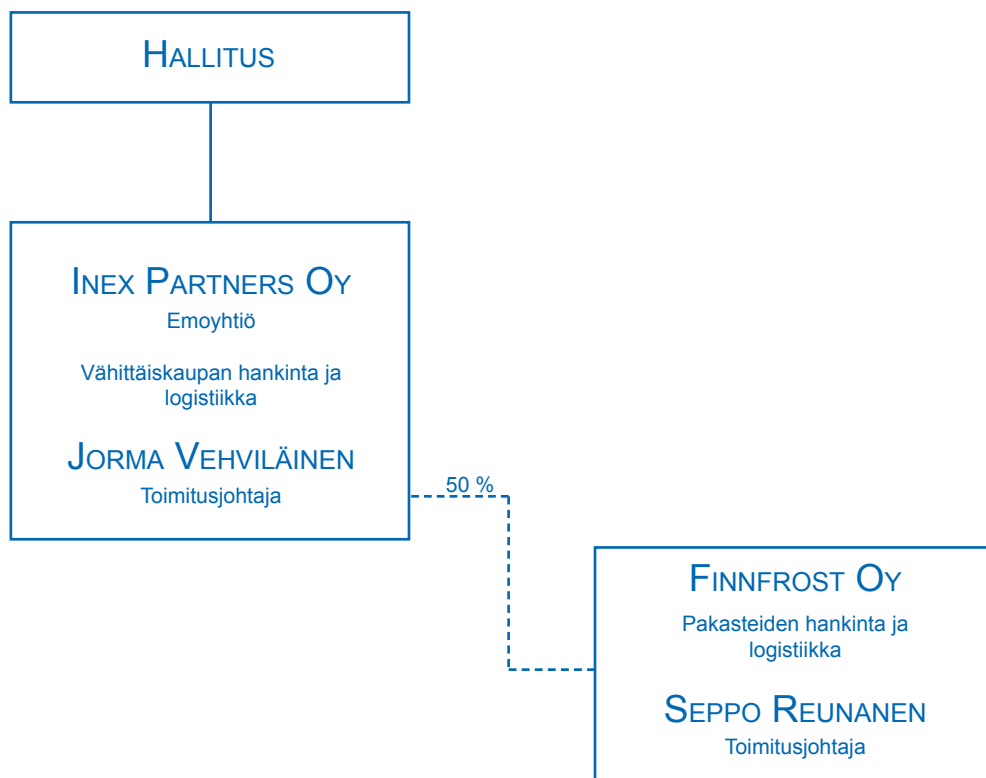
Hallitus

Inex Partners Oy
Emoyhtiö

Vähittäiskaupan hankinta ja logistiikka

Jorma Vehviläinen
Toimitusjohtaja

50 %

Finnfrost Oy

Pakasteiden hankinta ja logistiikka

Seppo Reunanen
Toimitusjohtaja